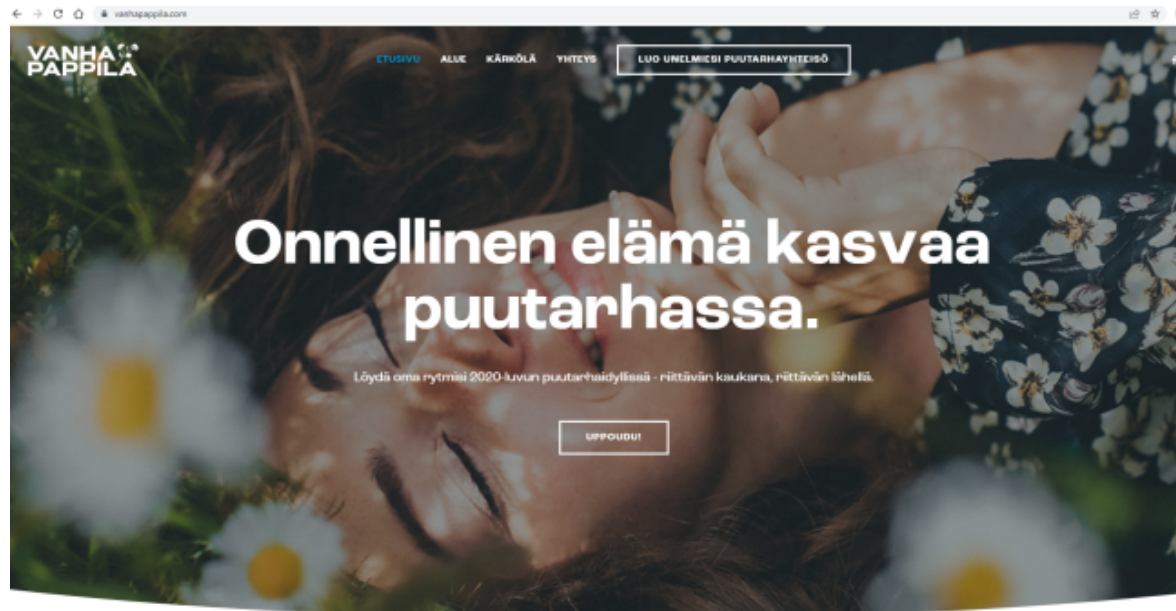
vanhapappila.com

VANHA PAPPILA

ETUSIVU ALUE KÄRKÖLÄ YHTEYS LUO UNELMIESI PUUTARHAYHTEISÖ

Onnellinen elämä kasvaa puutarhassa.

Löydä oma rytmisi 2020-luvun puutarhaidyllissä - riittävän kaukana, riittävän lähellä.

UPPOUDU!